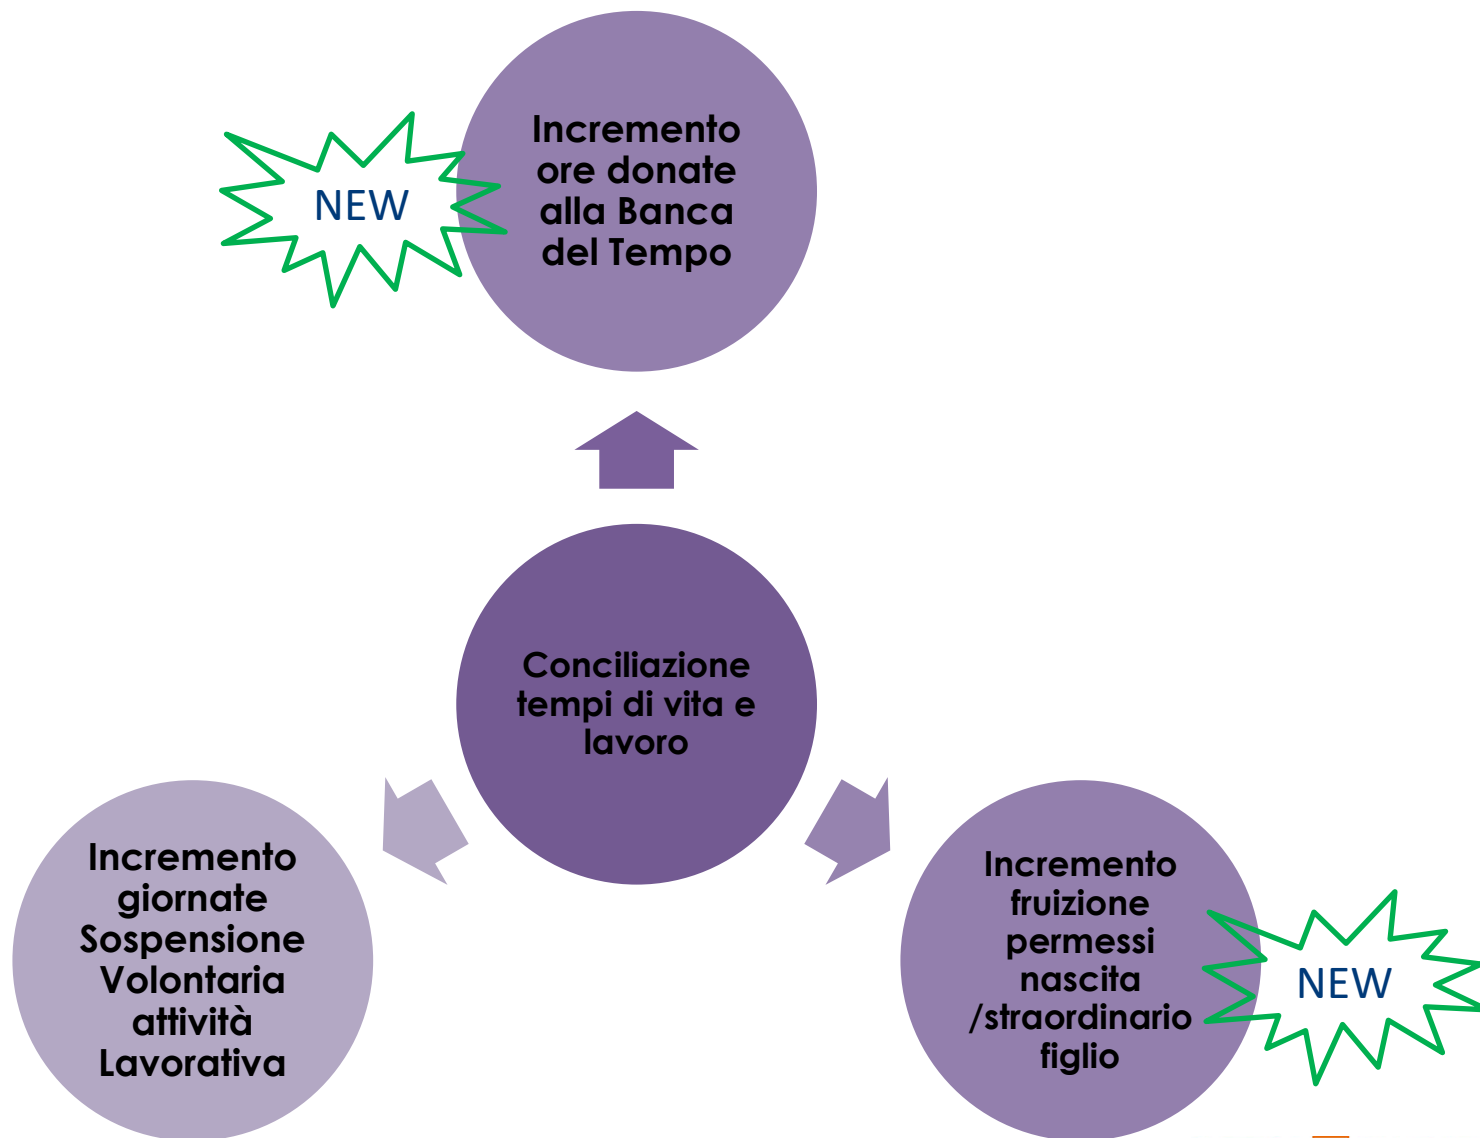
NEW

Incremento ore donate alla Banca del Tempo

Conciliazione tempi di vita e lavoro

Incremento giornate Sospensione Volontaria attività Lavorativa

Incremento fruizione permessi nascita /straordinario figlio

NEW